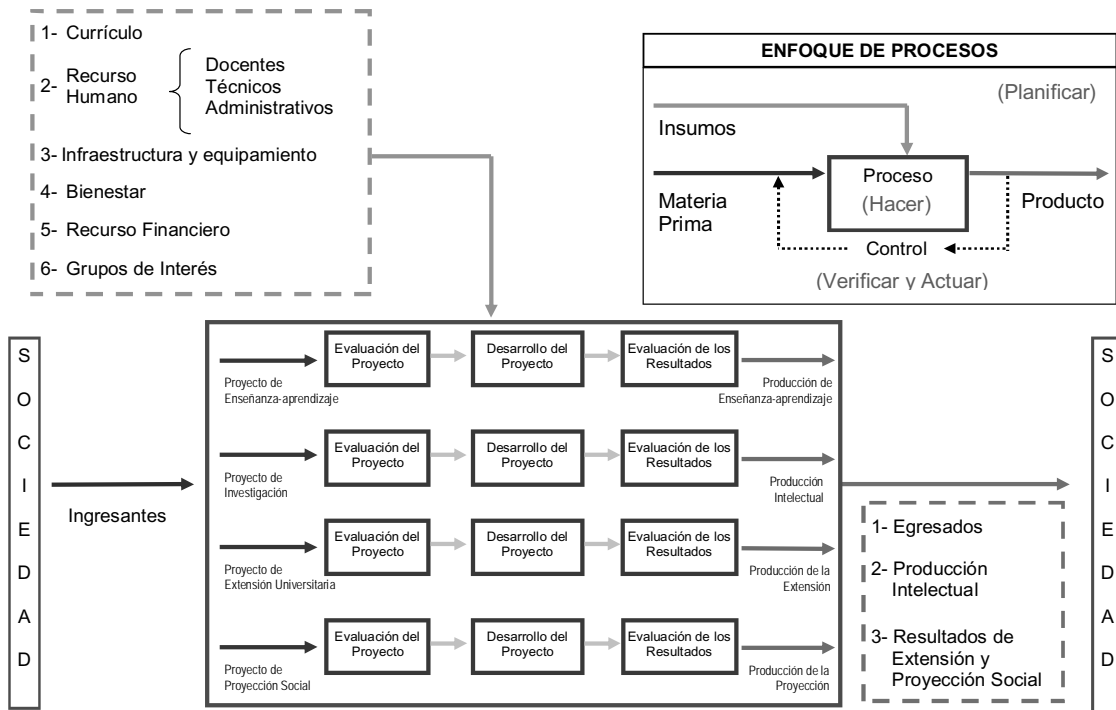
1- Currículo

2- Recurso Humano

Docentes
Técnicos
Administrativos

3- Infraestructura y equipamiento

4- Bienestar

5- Recurso Financiero

6- Grupos de Interés

ENFOQUE DE PROCESOS

(Planificar)

Insumos

Materia Prima

Proceso
(Hacer)

Producto

Control

(Verificar y Actuar)

S O C I E D A D

Ingresantes

Proyecto de Enseñanza-aprendizaje

Evaluación del Proyecto

Desarrollo del Proyecto

Evaluación de los Resultados

Producción de Enseñanza-aprendizaje

Proyecto de Investigación

Evaluación del Proyecto

Desarrollo del Proyecto

Evaluación de los Resultados

Producción Intelectual

Proyecto de Extensión Universitaria

Evaluación del Proyecto

Desarrollo del Proyecto

Evaluación de los Resultados

Producción de la Extensión

Proyecto de Proyección Social

Evaluación del Proyecto

Desarrollo del Proyecto

Evaluación de los Resultados

Producción de la Proyección

1- Egresados

2- Producción Intelectual

3- Resultados de Extensión y Proyección Social

S O C I E D A D